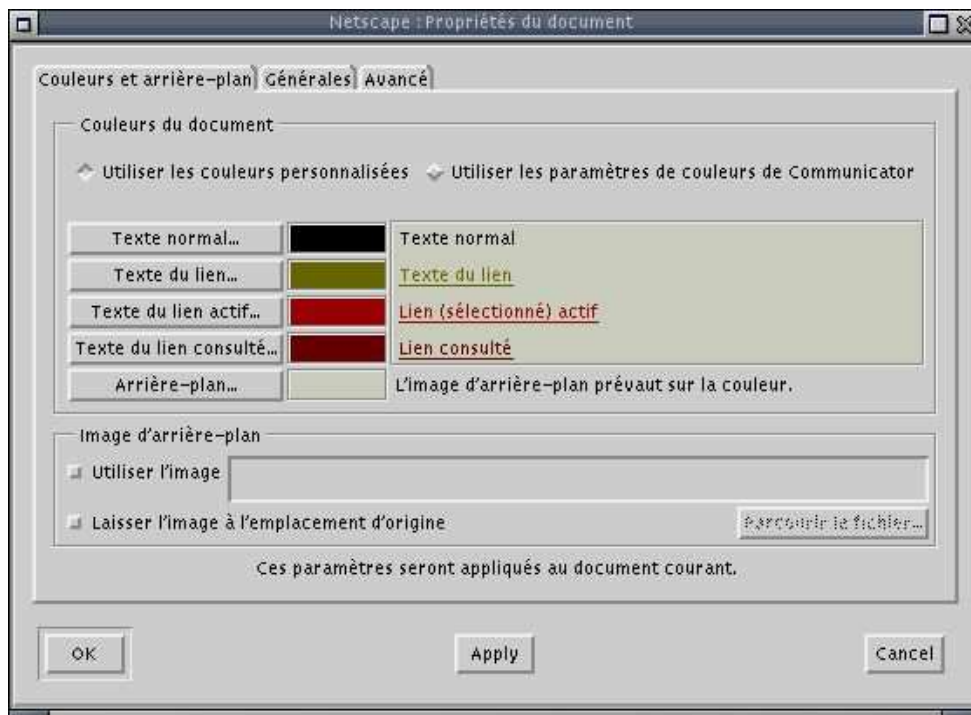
Netscape : Propriétés du document

Couleurs et arrière-plan | Générales | Avancé

Couleurs du document

Utiliser les couleurs personnalisées | Utiliser les paramètres de couleurs de Communicator

Texte normal... | Texte normal

Texte du lien... | Texte du lien

Texte du lien actif... | Lien (sélectionné) actif

Texte du lien consulté... | Lien consulté

Arrière-plan... | L'image d'arrière-plan prévaut sur la couleur.

Image d'arrière-plan

Utiliser l'image

Laisser l'image à l'emplacement d'origine

Parcourir le fichier...

Ces paramètres seront appliqués au document courant.

OK

Apply

Cancel